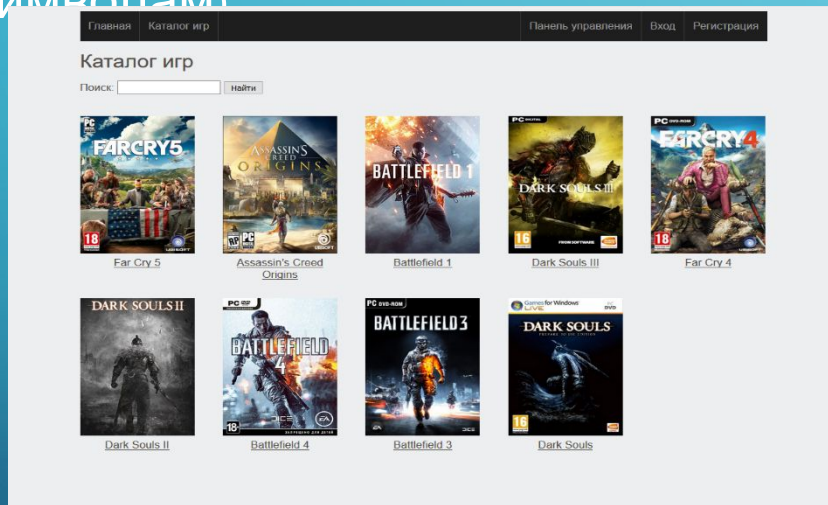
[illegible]

Главная | Каталог игр | Панель управления | Вход | Регистрация

Каталог игр

Поиск: Найти

PC FARCRY5 18 UBISOFT
Far Cry 5

ASSASSIN'S CREED ORIGINS RP PC UBISOFT
Assassin's Creed Origins

BATTLEFIELD 1
Battlefield 1

PC DIGITAL DARK SOULS III 16 FROMSOFTWARE
Dark Souls III

PC DVD-ROM FARCRY4 18 UBISOFT
Far Cry 4

DARK SOULS II
Dark Souls II

PC DVD BATTLEFIELD 4 18 DICE EA
Battlefield 4

PC DVD-ROM BATTLEFIELD 3 DICE
Battlefield 3

Games for Windows LIVE DVD DARK SOULS PREPARE TO DIE EDITION 16
Dark Souls